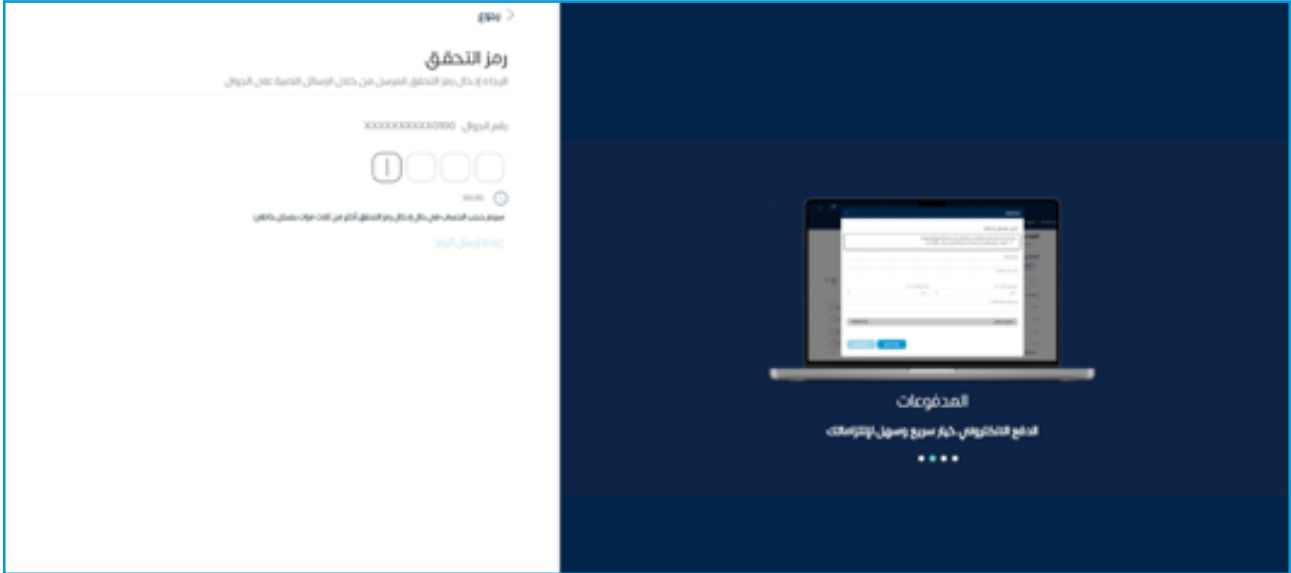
رجوع

رمز التحقق

الرجاء إدخال رمز التحقق المرسل من خلال الرسائل النصية على الجوال

رقم الجوال 0100XXXXXXXXX

00:00

سيتم حجب الحساب في حال إدخال رمز التحقق أكثر من ثلاث مرات بشكل خاطئ

إعادة إرسال الرمز

المدفوعات

الدفع الالكتروني خيار سريع وسهل لإلتزاماتك